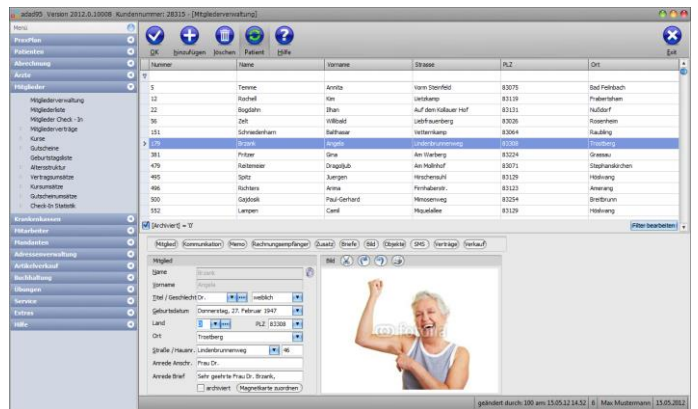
adad95 Version 2012.0.10008 Kundennummer: 28315 - [Mitgliederverwaltung]

Menü
PraxPlan
Patienten
Abrechnung
Ärzte
Mitglieder
Mitgliederverwaltung
Mitgliederliste
Mitglieder Check - In
Mitgliederverträge
Kurse
Gutscheine
Geburtstagsliste
Altersstruktur
Vertragsumsätze
Kursumsätze
Gutscheinumsätze
Check-In Statistik
Krankenkassen
Mitarbeiter
Mandanten
Adressenverwaltung
Artikelverkauf
Buchhaltung
Übungen
Service
Extras
Hilfe

OK | hinzufügen | löschen | Patient | Hilfe | Exit

| Nummer | Name | Vorname | Strasse | PLZ | Ort |
|---|---|---|---|---|---|
| 5 | Temme | Annita | Vorm Steinfeld | 83075 | Bad Feilnbach |
| 12 | Rochell | Kim | Lietzkamp | 83119 | Frabertsham |
| 22 | Bogdahn | Ilhan | Auf dem Kollauer Hof | 83131 | Nußdorf |
| 56 | Zelt | Willibald | Liebfrauenberg | 83026 | Rosenheim |
| 151 | Schmiedehan | Balthasar | Vettermkamp | 83064 | Raubling |
| 179 | Brzank | Angela | Lindenbrunnenweg | 83308 | Trostberg |
| 381 | Fritzer | Gina | Am Warberg | 83224 | Grassau |
| 479 | Reitemeier | Dragoljub | Am Molinhof | 83071 | Stephanskirchen |
| 495 | Spitz | Juergen | Hirschenzuhl | 83129 | Höslwang |
| 496 | Richters | Anima | Firnhaberstr. | 83123 | Amerang |
| 500 | Gajdosik | Paul-Gerhard | Mimosenweg | 83254 | Breitbrunn |
| 552 | Lampen | Camil | Miquelallee | 83129 | Höslwang |

[Archiviert] = '0'
Filter bearbeiten

Mitglied | Kommunikation | Memo | Rechnungsempfänger | Zusatz | Briefe | Bild | Objekte | SMS | Verträge | Verkauf

Mitglied
Name: Brzank
Vorname: Angela
Titel / Geschlecht: Dr. | weiblich
Geburtsdatum: Donnerstag, 27. Februar 1947
Land: D | PLZ 83308
Ort: Trostberg
Straße / Hausnr.: Lindenbrunnenweg | 46
Anrede Anschr.: Frau Dr.
Anrede Brief: Sehr geehrte Frau Dr. Brzank,
archiviert | Magnetkarte zuordnen

Bild
© fotolia

geändert durch: 100 am 15.05.12 14:32 | 8 | Max Mustermann | 15.05.2012